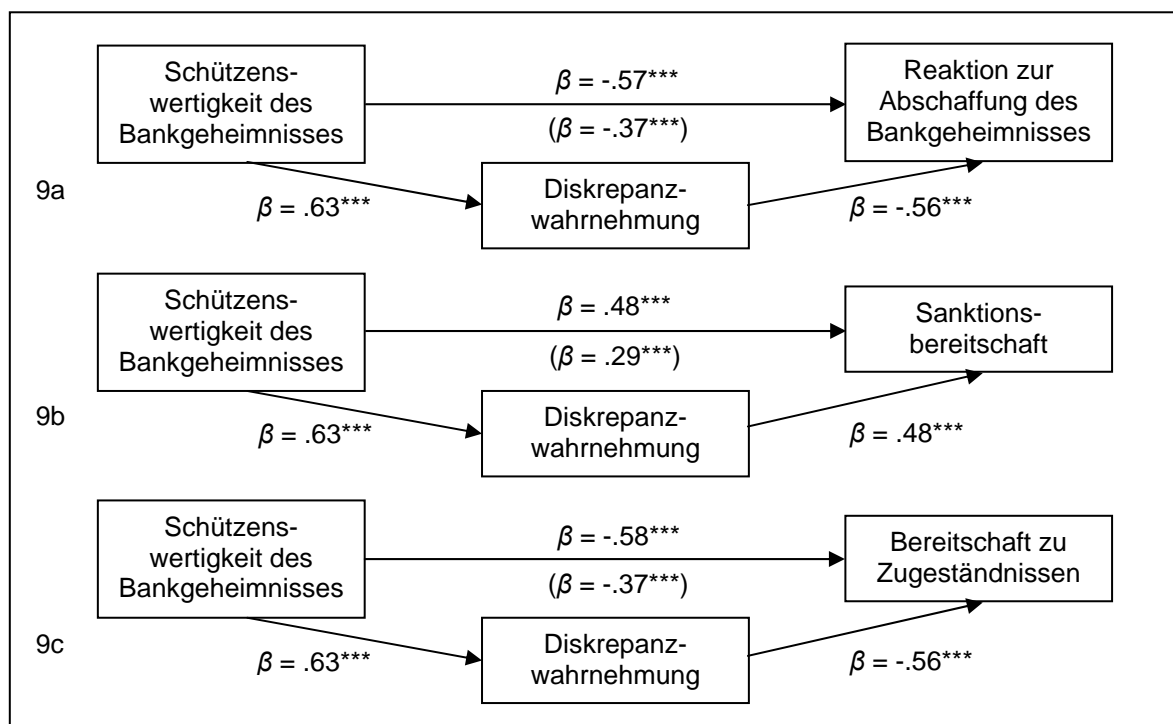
Schützenswertigkeit des Bankgeheimnisses

$\beta$ = -.57***

($\beta$ = -.37***)

Reaktion zur Abschaffung des Bankgeheimnisses

9a

$\beta$ = .63***

Diskrepanzwahrnehmung

$\beta$ = -.56***

Schützenswertigkeit des Bankgeheimnisses

$\beta$ = .48***

($\beta$ = .29***)

Sanktionsbereitschaft

9b

$\beta$ = .63***

Diskrepanzwahrnehmung

$\beta$ = .48***

Schützenswertigkeit des Bankgeheimnisses

$\beta$ = -.58***

($\beta$ = -.37***)

Bereitschaft zu Zugeständnissen

9c

$\beta$ = .63***

Diskrepanzwahrnehmung

$\beta$ = -.56***